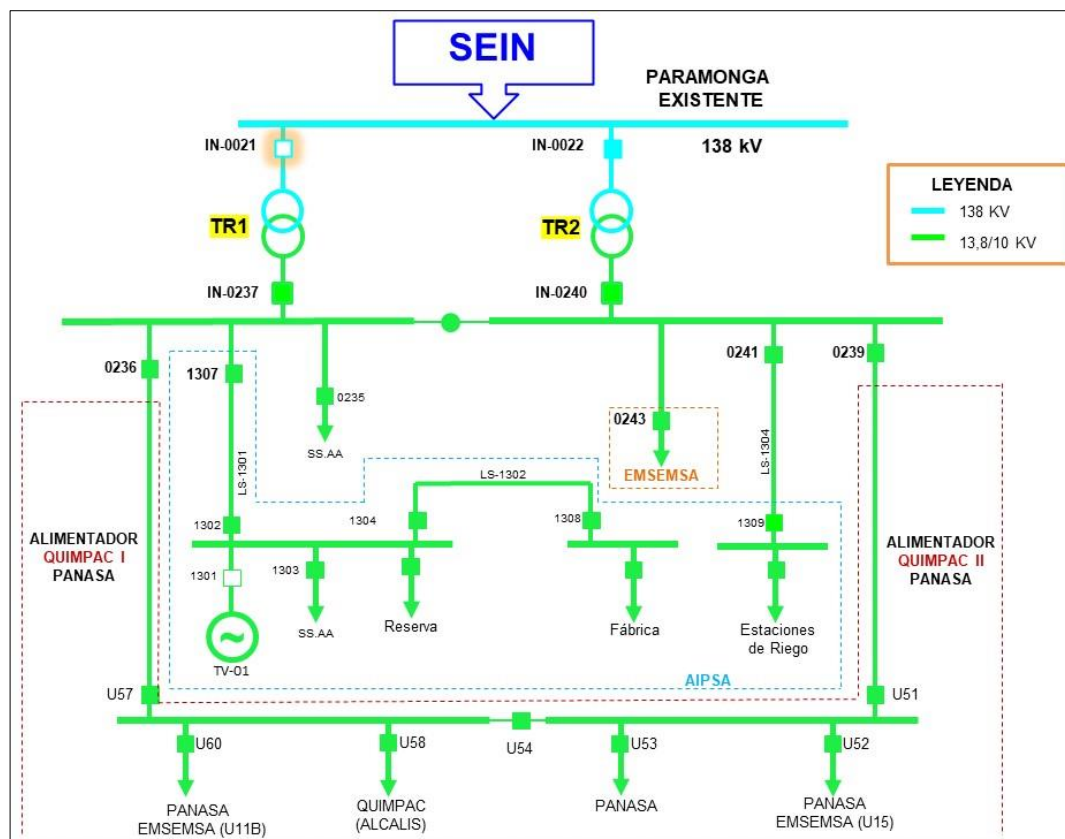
SEIN

PARAMONGA EXISTENTE

138 kV

IN-0021

IN-0022

LEYENDA
138 KV
13,8/10 KV

TR1

TR2

IN-0237

IN-0240

0236

1307

0235

SS.AA

0243

EMSEMSA

0241

LS-1304

0239

LS-1301

LS-1302

1304

1308

1309

ALIMENTADOR QUIMPAC I PANASA

1302

1301

1303

SS.AA

Reserva

Fábrica

Estaciones de Riego

ALIMENTADOR QUIMPAC II PANASA

TV-01

AIPSA

U57

U51

U60

U58

U54

U53

U52

PANASA EMSEMSA (U11B)

QUIMPAC (ALCALIS)

PANASA

PANASA EMSEMSA (U15)